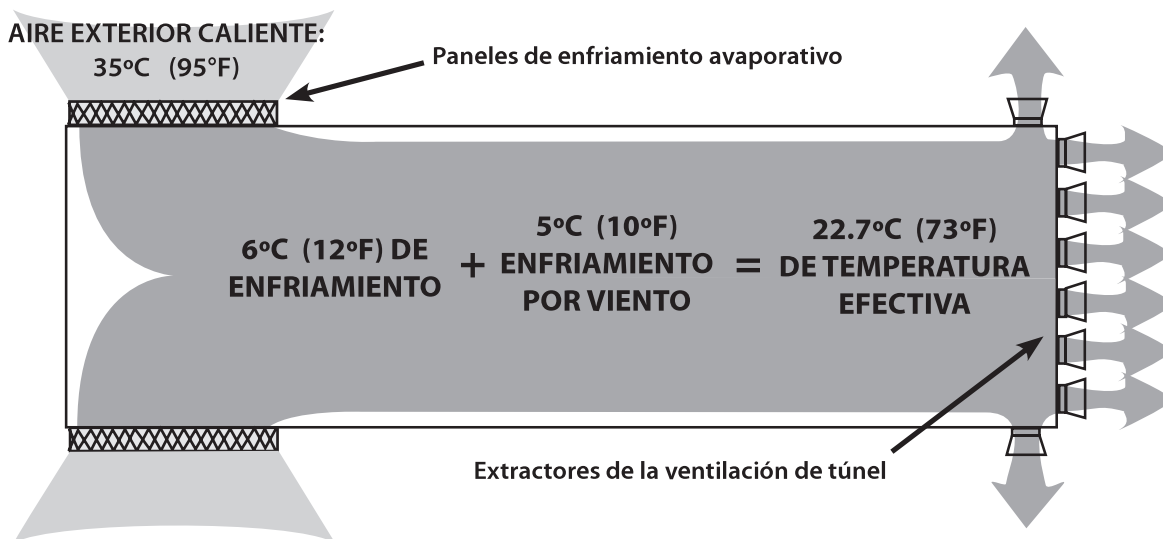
AIRE EXTERIOR CALIENTE:
35ºC (95ºF)

Paneles de enfriamiento avaporativo

6ºC (12ºF) DE ENFRIAMIENTO + 5ºC (10ºF) ENFRIAMIENTO POR VIENTO = 22.7ºC (73ºF) DE TEMPERATURA EFECTIVA

Extractores de la ventilación de túnel